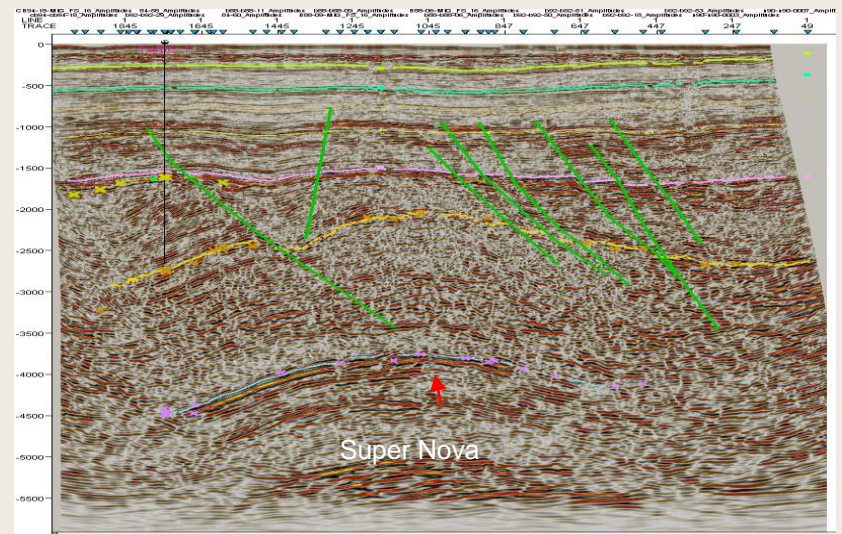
C894-19-MIG_FS_16_Amplitudes 84-56_Amplitudes b88-b88-11_Amplitudes b88-b88-09_Amplitudes 888-06-MIG_FS_16_Amplitudes b92-b92-51_Amplitudes b92-b92-53_Amplitudes s90-s90-0007_Ampli
c894-c89F-16_Amplitudes b92-b92-29_Amplitudes 84-60_Amplitudes b88-09-MIG_FS_16_Amplitudes b88-b88-06_Amplitudes b92-b92-50_Amplitudes b92-b92-16_Amplitudes s90-s90-0003_Amplitudes
LINE 1 1 1 1 1 1 1 1 1 1
TRACE 1845 1645 1445 1245 1045 847 647 447 247 49

0
-500
-1000
-1500
-2000
-2500
-3000
-3500
-4000
-4500
-5000
-5500

Super Nova